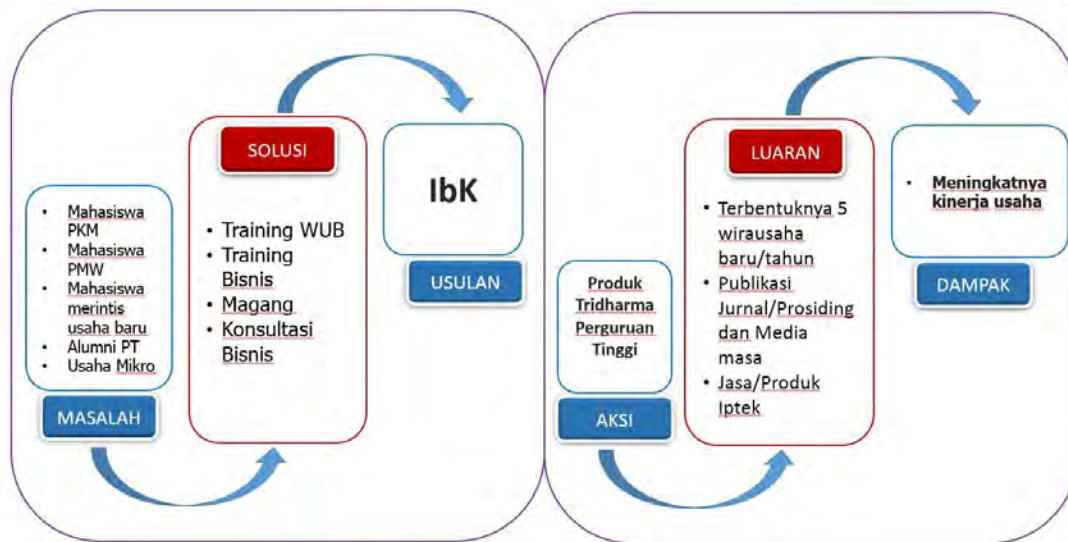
- Mahasiswa PKM
- Mahasiswa PMW
- Mahasiswa merintis usaha baru
- Alumni PT
- Usaha Mikro

MASALAH

SOLUSI

- Training WUB
- Training Bisnis
- Magang
- Konsultasi Bisnis

IbK

USULAN

Produk Tridharma Perguruan Tinggi

AKSI

LUARAN

- Terbentuknya 5 wirausaha baru/tahun
- Publikasi Jurnal/Prosiding dan Media masa
- Jasa/Produk Iptek

- Meningkatnya kinerja usaha

DAMPAK